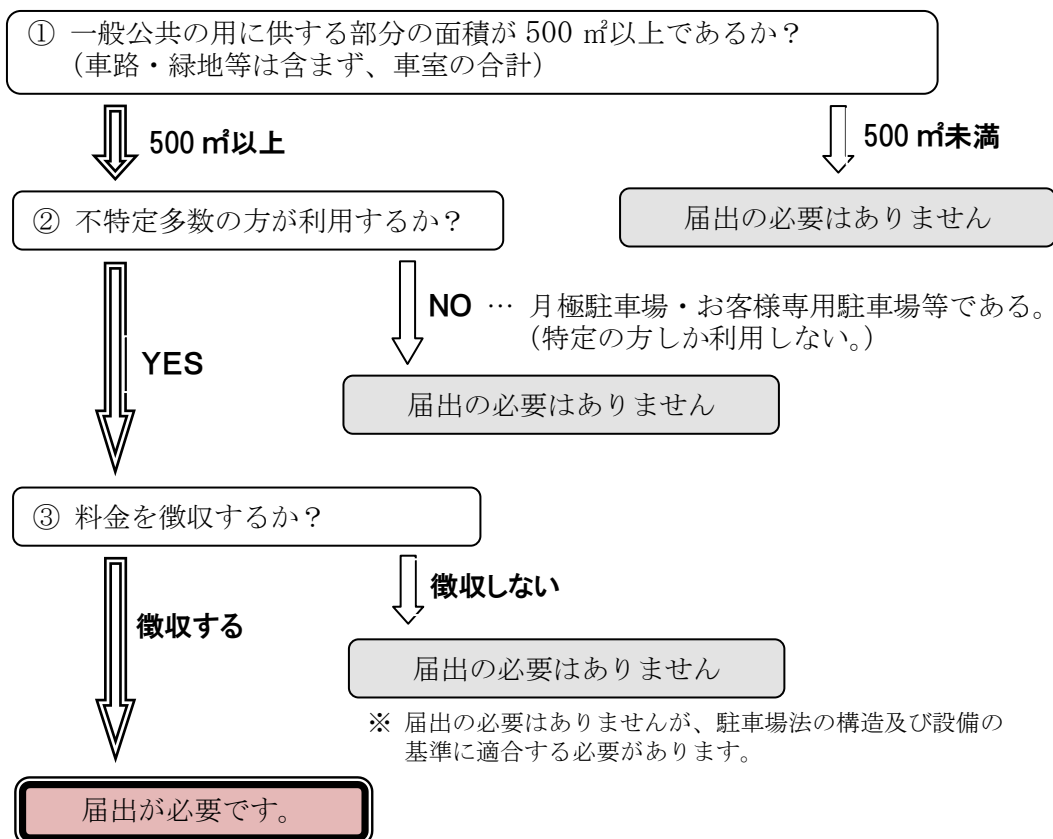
① 一般公共の用に供する部分の面積が 500 ㎡以上であるか？
（車路・緑地等は含まず、車室の合計）

500 ㎡以上

500 ㎡未満

② 不特定多数の方が利用するか？

届出の必要はありません

NO … 月極駐車場・お客様専用駐車場等である。
（特定の方しか利用しない。）

YES

届出の必要はありません

③ 料金を徴収するか？

徴収しない

徴収する

届出の必要はありません

※ 届出の必要はありませんが、駐車場法の構造及び設備の基準に適合する必要があります。

届出が必要です。